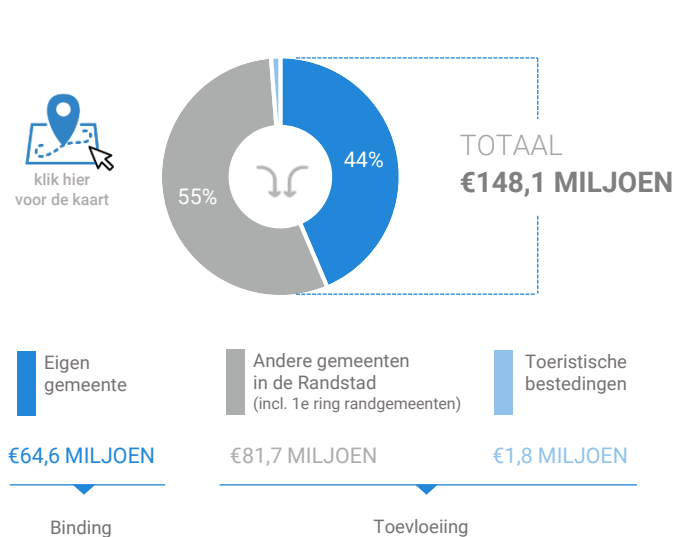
klik hier voor de kaart

44%

55%

TOTAAL
€148,1 MILJOEN

Eigen gemeente

Andere gemeenten in de Randstad
(incl. 1e ring randgemeenten)

Toeristische bestedingen

€64,6 MILJOEN

€81,7 MILJOEN

€1,8 MILJOEN

Binding

Toevloeiing